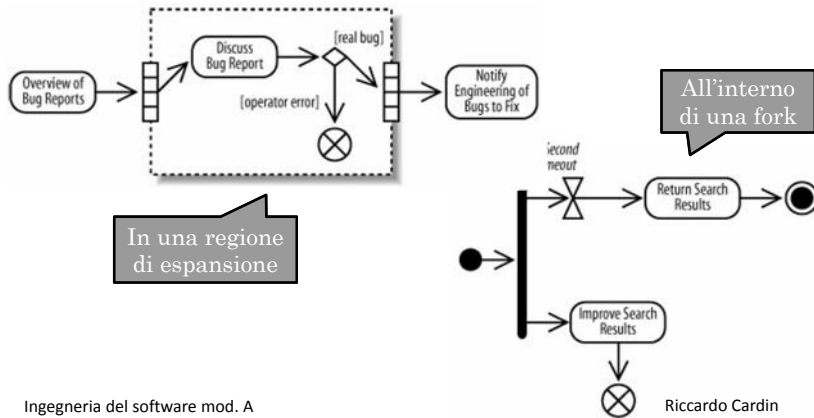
Overview of Bug Reports

Discuss Bug Report

[real bug]

[operator error]

Notify Engineering of Bugs to Fix

In una regione di espansione

All'interno di una fork

Second neout

Return Search Results

Improve Search Results

Ingegneria del software mod. A

Riccardo Cardin